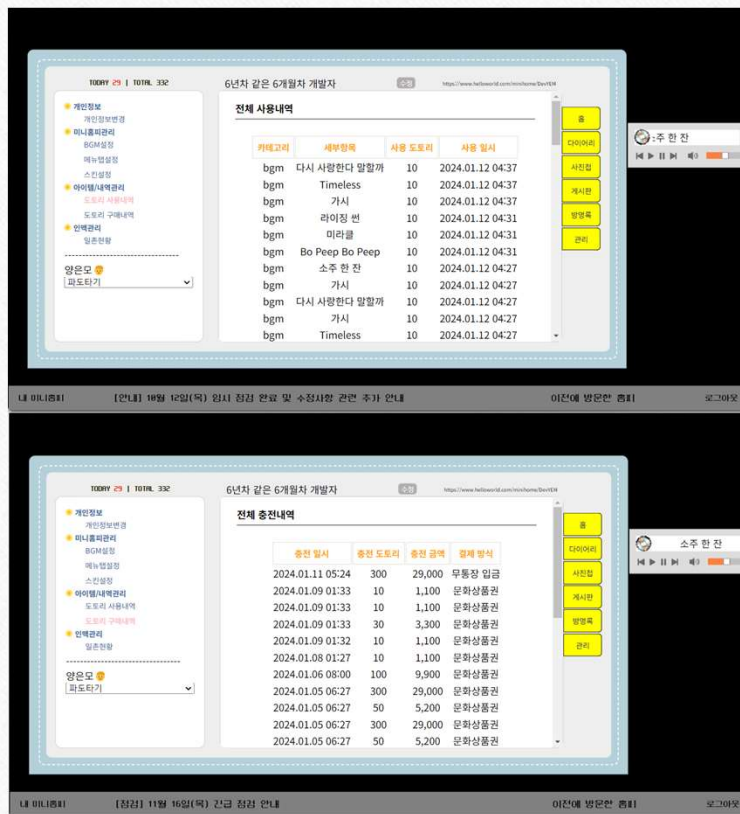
TODAY 29 | TOTAL 332

6년차 같은 6개월차 개발자 수정 https://www.helloworld.com/minihome/DevYEH

개인정보
개인정보변경
미니홈피관리
BGM설정
메뉴별설정
스킨설정
아이템/내역관리
도토리 사용내역
도토리 구매내역
인맥관리
일촌현황

양은모
파도타기

전체 사용내역

| 카테고리 | 세부항목 | 사용 도토리 | 사용 일시 |
|---|---|---|---|
| bgm | 다시 사랑한다 말할까 | 10 | 2024.01.12 04:37 |
| bgm | Timeless | 10 | 2024.01.12 04:37 |
| bgm | 가시 | 10 | 2024.01.12 04:37 |
| bgm | 라이징 썬 | 10 | 2024.01.12 04:31 |
| bgm | 미라클 | 10 | 2024.01.12 04:31 |
| bgm | Bo Peep Bo Peep | 10 | 2024.01.12 04:31 |
| bgm | 소주 한 잔 | 10 | 2024.01.12 04:27 |
| bgm | 가시 | 10 | 2024.01.12 04:27 |
| bgm | 다시 사랑한다 말할까 | 10 | 2024.01.12 04:27 |
| bgm | 가시 | 10 | 2024.01.12 04:27 |
| bgm | Timeless | 10 | 2024.01.12 04:27 |

홈
다이어리
사진첩
게시판
방명록
관리

:주 한 잔

내 미니홈피 [안내] 10월 12일(목) 임시 점검 완료 및 수정사항 관련 추가 안내 이전에 방문한 홈피 로그아웃

TODAY 29 | TOTAL 332

6년차 같은 6개월차 개발자 수정 https://www.helloworld.com/minihome/DevYEH

개인정보
개인정보변경
미니홈피관리
BGM설정
메뉴별설정
스킨설정
아이템/내역관리
도토리 사용내역
도토리 구매내역
인맥관리
일촌현황

양은모
파도타기

전체 충전내역

| 충전 일시 | 충전 도토리 | 충전 금액 | 결제 방식 |
|---|---|---|---|
| 2024.01.11 05:24 | 300 | 29,000 | 무통장 입금 |
| 2024.01.09 01:33 | 10 | 1,100 | 문화상품권 |
| 2024.01.09 01:33 | 10 | 1,100 | 문화상품권 |
| 2024.01.09 01:33 | 30 | 3,300 | 문화상품권 |
| 2024.01.09 01:32 | 10 | 1,100 | 문화상품권 |
| 2024.01.08 01:27 | 10 | 1,100 | 문화상품권 |
| 2024.01.06 08:00 | 100 | 9,900 | 문화상품권 |
| 2024.01.05 06:27 | 300 | 29,000 | 문화상품권 |
| 2024.01.05 06:27 | 50 | 5,200 | 문화상품권 |
| 2024.01.05 06:27 | 300 | 29,000 | 문화상품권 |
| 2024.01.05 06:27 | 50 | 5,200 | 문화상품권 |

홈
다이어리
사진첩
게시판
방명록
관리

소주 한 잔

내 미니홈피 [점검] 11월 16일(목) 긴급 점검 안내 이전에 방문한 홈피 로그아웃